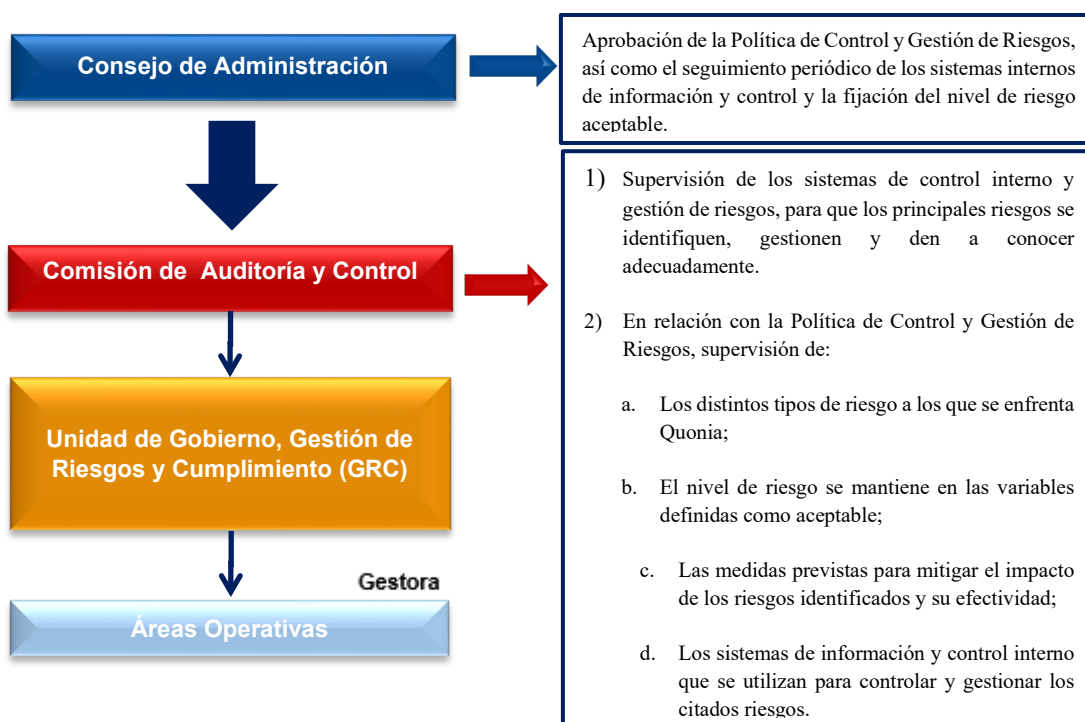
Consejo de Administración

Aprobación de la Política de Control y Gestión de Riesgos, así como el seguimiento periódico de los sistemas internos de información y control y la fijación del nivel de riesgo aceptable.

Comisión de Auditoría y Control

1) Supervisión de los sistemas de control interno y gestión de riesgos, para que los principales riesgos se identifiquen, gestionen y den a conocer adecuadamente.

2) En relación con la Política de Control y Gestión de Riesgos, supervisión de:

a. Los distintos tipos de riesgo a los que se enfrenta Quonia;

b. El nivel de riesgo se mantiene en las variables definidas como aceptable;

c. Las medidas previstas para mitigar el impacto de los riesgos identificados y su efectividad;

d. Los sistemas de información y control interno que se utilizan para controlar y gestionar los citados riesgos.

Unidad de Gobierno, Gestión de Riesgos y Cumplimiento (GRC)

Gestora

Áreas Operativas